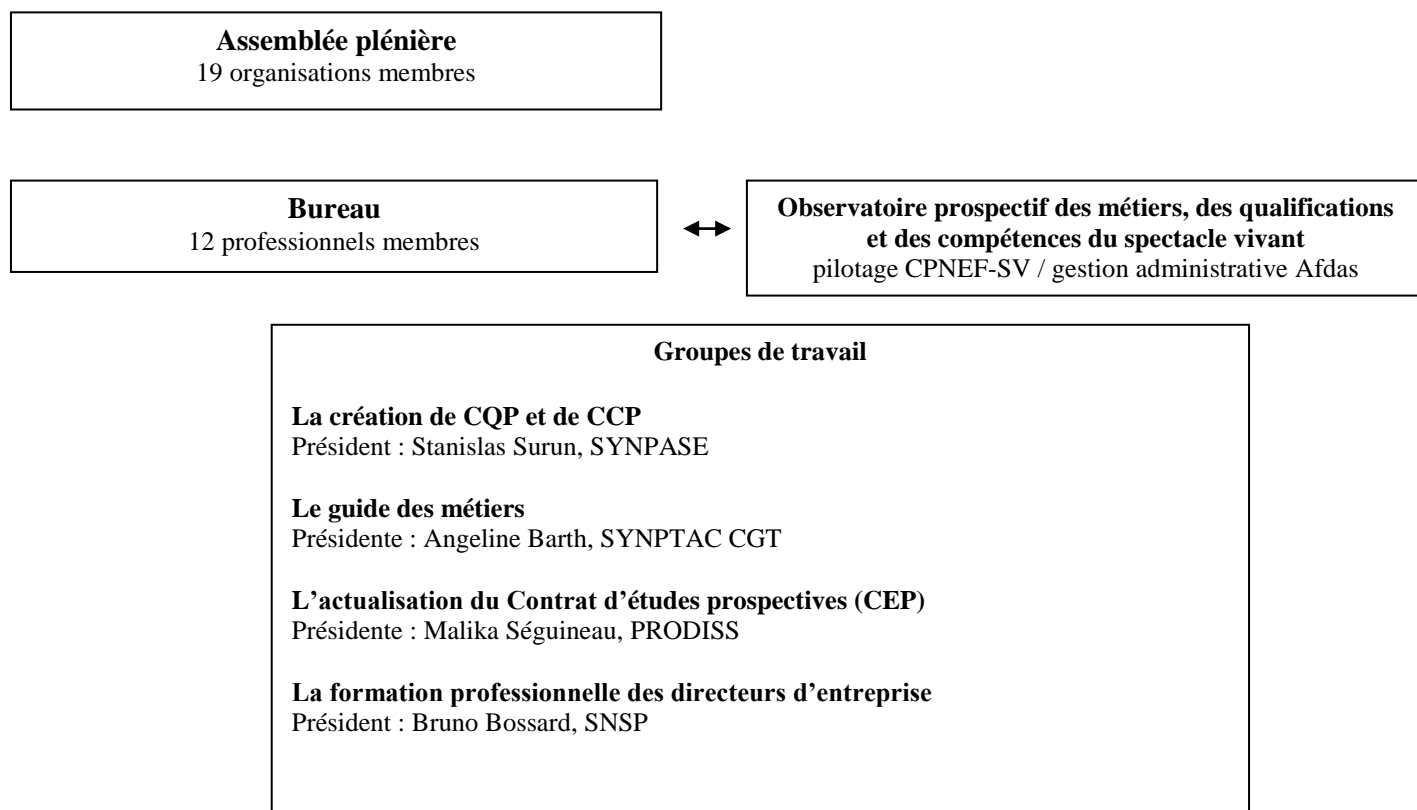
**Assemblée plénière**
19 organisations membres

**Bureau**
12 professionnels membres

↔

**Observatoire prospectif des métiers, des qualifications et des compétences du spectacle vivant**
pilotage CPNEF-SV / gestion administrative Afdas

**Groupes de travail**

**La création de CQP et de CCP**
Président : Stanislas Surun, SYNPASE

**Le guide des métiers**
Présidente : Angeline Barth, SYNPTAC CGT

**L'actualisation du Contrat d'études prospectives (CEP)**
Présidente : Malika Séguineau, PRODISS

**La formation professionnelle des directeurs d'entreprise**
Président : Bruno Bossard, SNSP